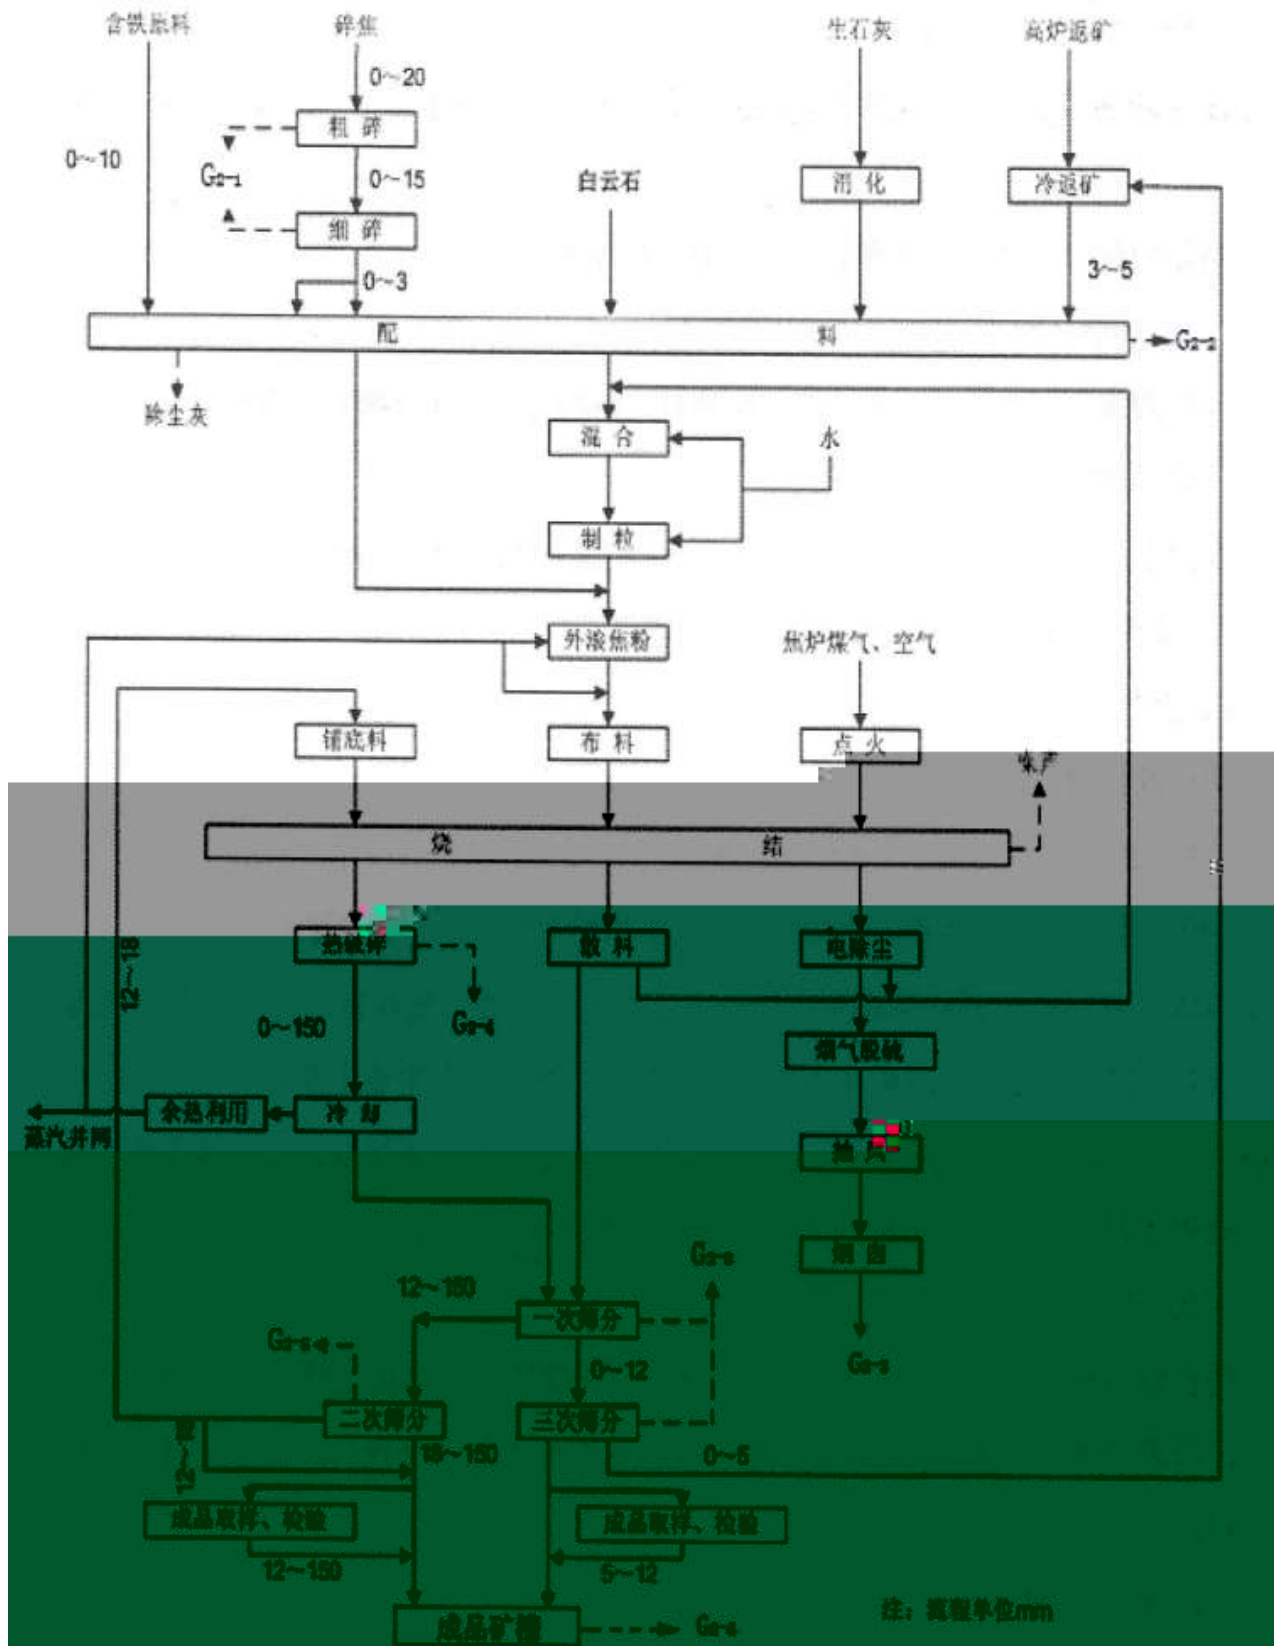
含铁原料
碎焦
生石灰
高炉返矿
0~20
粗碎
0~10
$G_{2-1}$
0~15
白云石
消化
冷返矿
细碎
0~3
3~5
配
料
$G_{2-2}$
除尘灰
混合
水
制粒
外滚焦粉
焦炉煤气、空气
铺底料
布料
点火
烧
结
热破碎
散料
电除尘
12~18
0~150
$G_{2-4}$
烟气脱硫
余热利用
冷却
蒸汽并网
抽风
烟囱
$G_{2-5}$
12~150
一次筛分
$G_{2-6}$
$G_{2-5}$
0~12
二次筛分
三次筛分
12~18
18~150
0~5
成品取样、检验
成品取样、检验
12~150
5~12
注：流程单位mm
成品矿槽
$G_{2-6}$